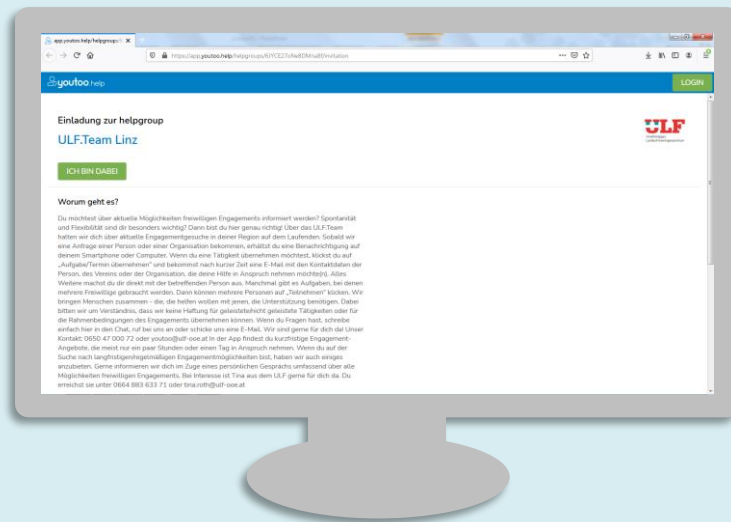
app.youtoo.help/helpgroups/ ×

https://app.youtoo.help/helpgroups/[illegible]/invitation

youtoo help

LOGIN

Einladung zur helpgroup

ULF.Team Linz

ULF

ICH BIN DABEI

Worum geht es?

Du möchtest über aktuelle Möglichkeiten freiwilligen Engagements informiert werden? Spontanität und Flexibilität sind dir besonders wichtig? Dann bist du hier genau richtig! Über das ULF.Team halten wir dich über aktuelle Engagementgesuche in deiner Region auf dem Laufenden. Sobald wir eine Anfrage einer Person oder einer Organisation bekommen, erhältst du eine Benachrichtigung auf deinem Smartphone oder Computer. Wenn du eine Tätigkeit übernehmen möchtest, klickst du auf „Aufgabe/Termin übernehmen" und bekommst nach kurzer Zeit eine E-Mail mit den Kontaktdaten der Person, des Vereins oder der Organisation, die deine Hilfe in Anspruch nehmen möchte(n). Alles Weitere machst du dir direkt mit der betreffenden Person aus. Manchmal gibt es Aufgaben, bei denen mehrere Freiwillige gebraucht werden. Dann können mehrere Personen auf „Teilnehmen" klicken. Wir bringen Menschen zusammen - die, die helfen wollen mit jenen, die Unterstützung benötigen. Dabei bitten wir um Verständnis, dass wir keine Haftung für geleistete/nicht geleistete Tätigkeiten oder für die Rahmenbedingungen des Engagements übernehmen können. Wenn du Fragen hast, schreibe einfach hier in den Chat, ruf bei uns an oder schicke uns eine E-Mail. Wir sind gerne für dich da! Unser Kontakt: 0650 47 000 72 oder youtoo@ulf-ooe.at In der App findest du kurzfristige Engagement-Angebote, die meist nur ein paar Stunden oder einen Tag in Anspruch nehmen. Wenn du auf der Suche nach langfristigen/regelmäßigen Engagementmöglichkeiten bist, haben wir auch einiges anzubieten. Gerne informieren wir dich im Zuge eines persönlichen Gesprächs umfassend über alle Möglichkeiten freiwilligen Engagements. Bei Interesse ist Tina aus dem ULF gerne für dich da. Du erreichst sie unter 0664 883 633 71 oder tina.roth@ulf-ooe.at